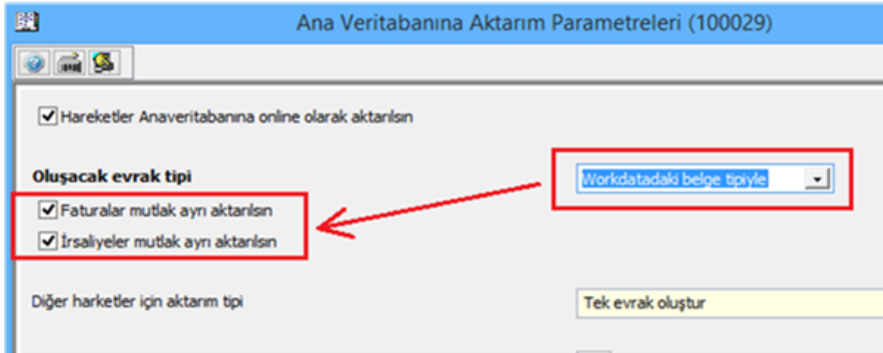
Ana Veritabanına Aktarım Parametreleri (100029)

Hareketler Anaveritabanına online olarak aktarılsın

Oluşacak evrak tipi

Workdatadaki belge tipiyle

Faturalar mutlak ayrı aktarılsın

İrsaliyeler mutlak ayrı aktarılsın

Diğer harketler için aktarım tipi

Tek evrak oluştur